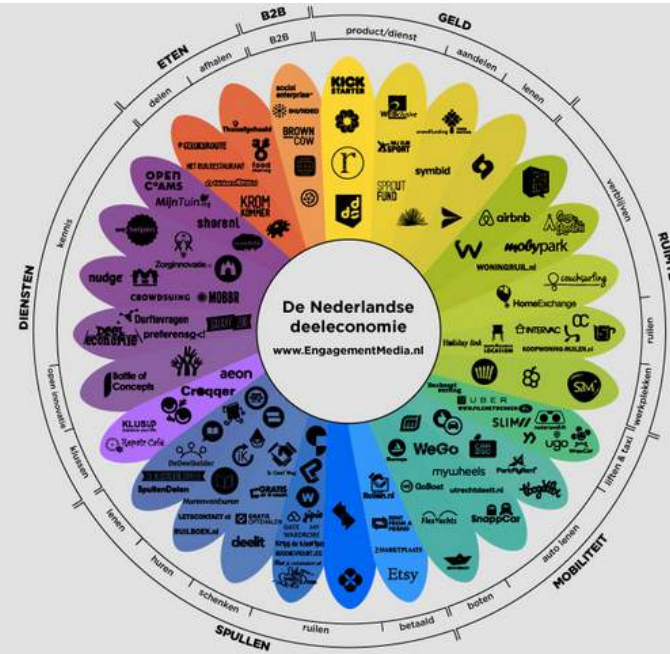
B2B
GELD
ETEN
RUIMTE
DIENSTEN
MOBILITEIT
SPULLEN

product/dienst
B2B
afhalen
delen
aandelen
lenen
verblijven
kennis
ruilen
werkplekken
open innovatie
klussen
lenen
huren
schenken
ruilen
betaald
boten
auto lenen
liften & taxi

De Nederlandse deeleconomie
www.EngagementMedia.nl

KICK STARTER
social enterprise
Thuisafgehaald
BROWN COW
KROM KOMMER
NET BIJ RESTAURANT
symbid
SPROUT FUND
airbnb
mobypark
WONINGRUIL.nl
couchsurfing
HomeExchange
INTERAC
KOOPWONING-RUILEN.nl
Holiday link
UBER
SLIMI
WeGo
mywheels
GoBoost
SnappCar
FlexYachts
ugo
utrechtdeelt.nl
Etsy
MARKTPLAATS
deelit
Croqqer
aeon
KLUSUP
Repair Cafe
Battle of Concepts
peerby
nudge
CROWDSUING
MOBBR
Zoeginnovatie
sharenl
Durftevragen
preferens
OPEN COMMONS
MijnTuin
SpullenDelen
LETSCONTACT.nl
BUILBOEK.nl
DeDeelbuilder